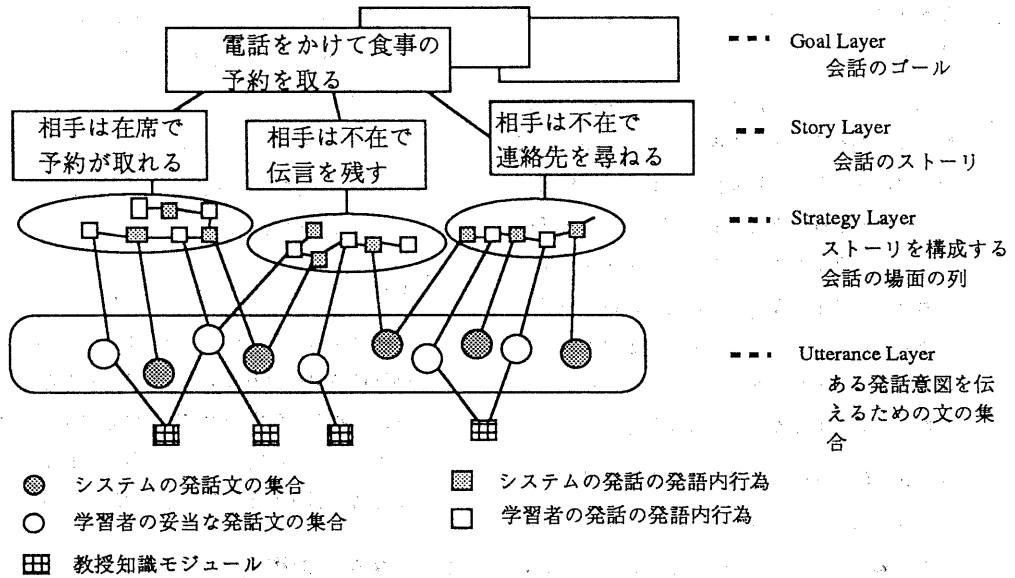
電話をかけて食事の予約を取る

相手は在席で予約が取れる

相手は不在で伝言を残す

相手は不在で連絡先を尋ねる

Goal Layer
会話のゴール

Story Layer
会話のストーリ

Strategy Layer
ストーリを構成する会話の場面の列

Utterance Layer
ある発話意図を伝えるための文の集合

システムの発話文の集合

学習者の妥当な発話文の集合

教授知識モジュール

システムの発話の発語内行為

学習者の発話の発語内行為